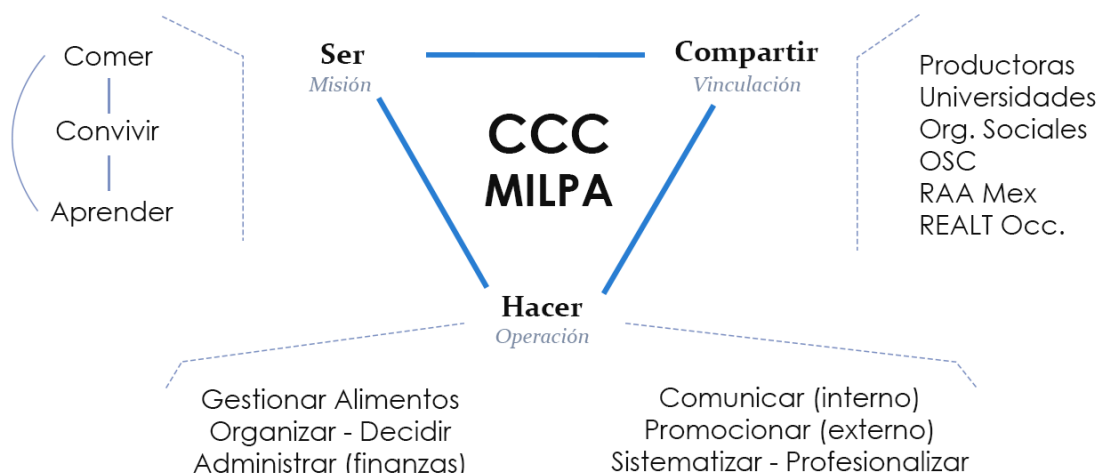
Comer

Convivir

Aprender

Ser
Misión

Compartir
Vinculación

CCC
MILPA

Productoras
Universidades
Org. Sociales
OSC
RAA Mex
REALT Occ.

Hacer
Operación

Gestionar Alimentos
Organizar - Decidir
Administrar (finanzas)

Comunicar (interno)
Promocionar (externo)
Sistematizar - Profesionalizar